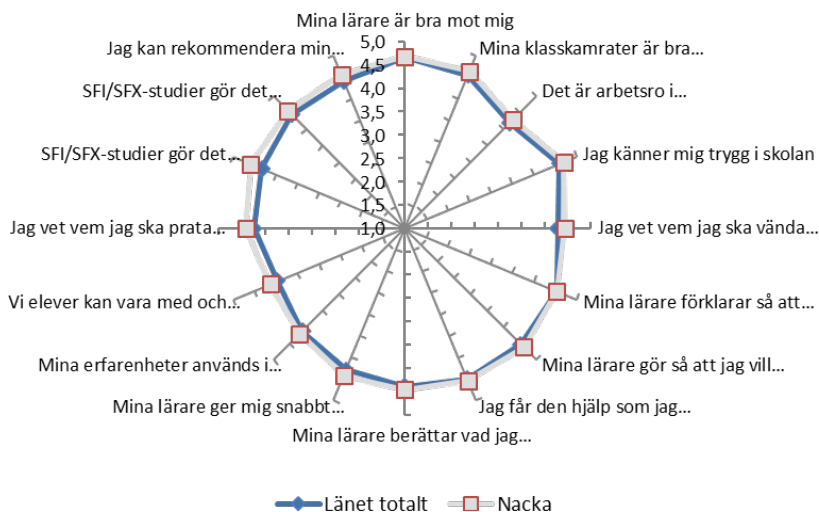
Mina lärare är bra mot mig
Mina klasskamrater är bra…
Det är arbetsro i…
Jag känner mig trygg i skolan
Jag vet vem jag ska vända…
Mina lärare förklarar så att…
Mina lärare gör så att jag vill…
Jag får den hjälp som jag…
Mina lärare berättar vad jag…
Mina lärare ger mig snabbt…
Mina erfarenheter används i…
Vi elever kan vara med och…
Jag vet vem jag ska prata…
SFI/SFX-studier gör det…
SFI/SFX-studier gör det…
Jag kan rekommendera min…

5,0
4,5
4,0
3,5
3,0
2,5
2,0
1,5
1,0

Länet totalt
Nacka